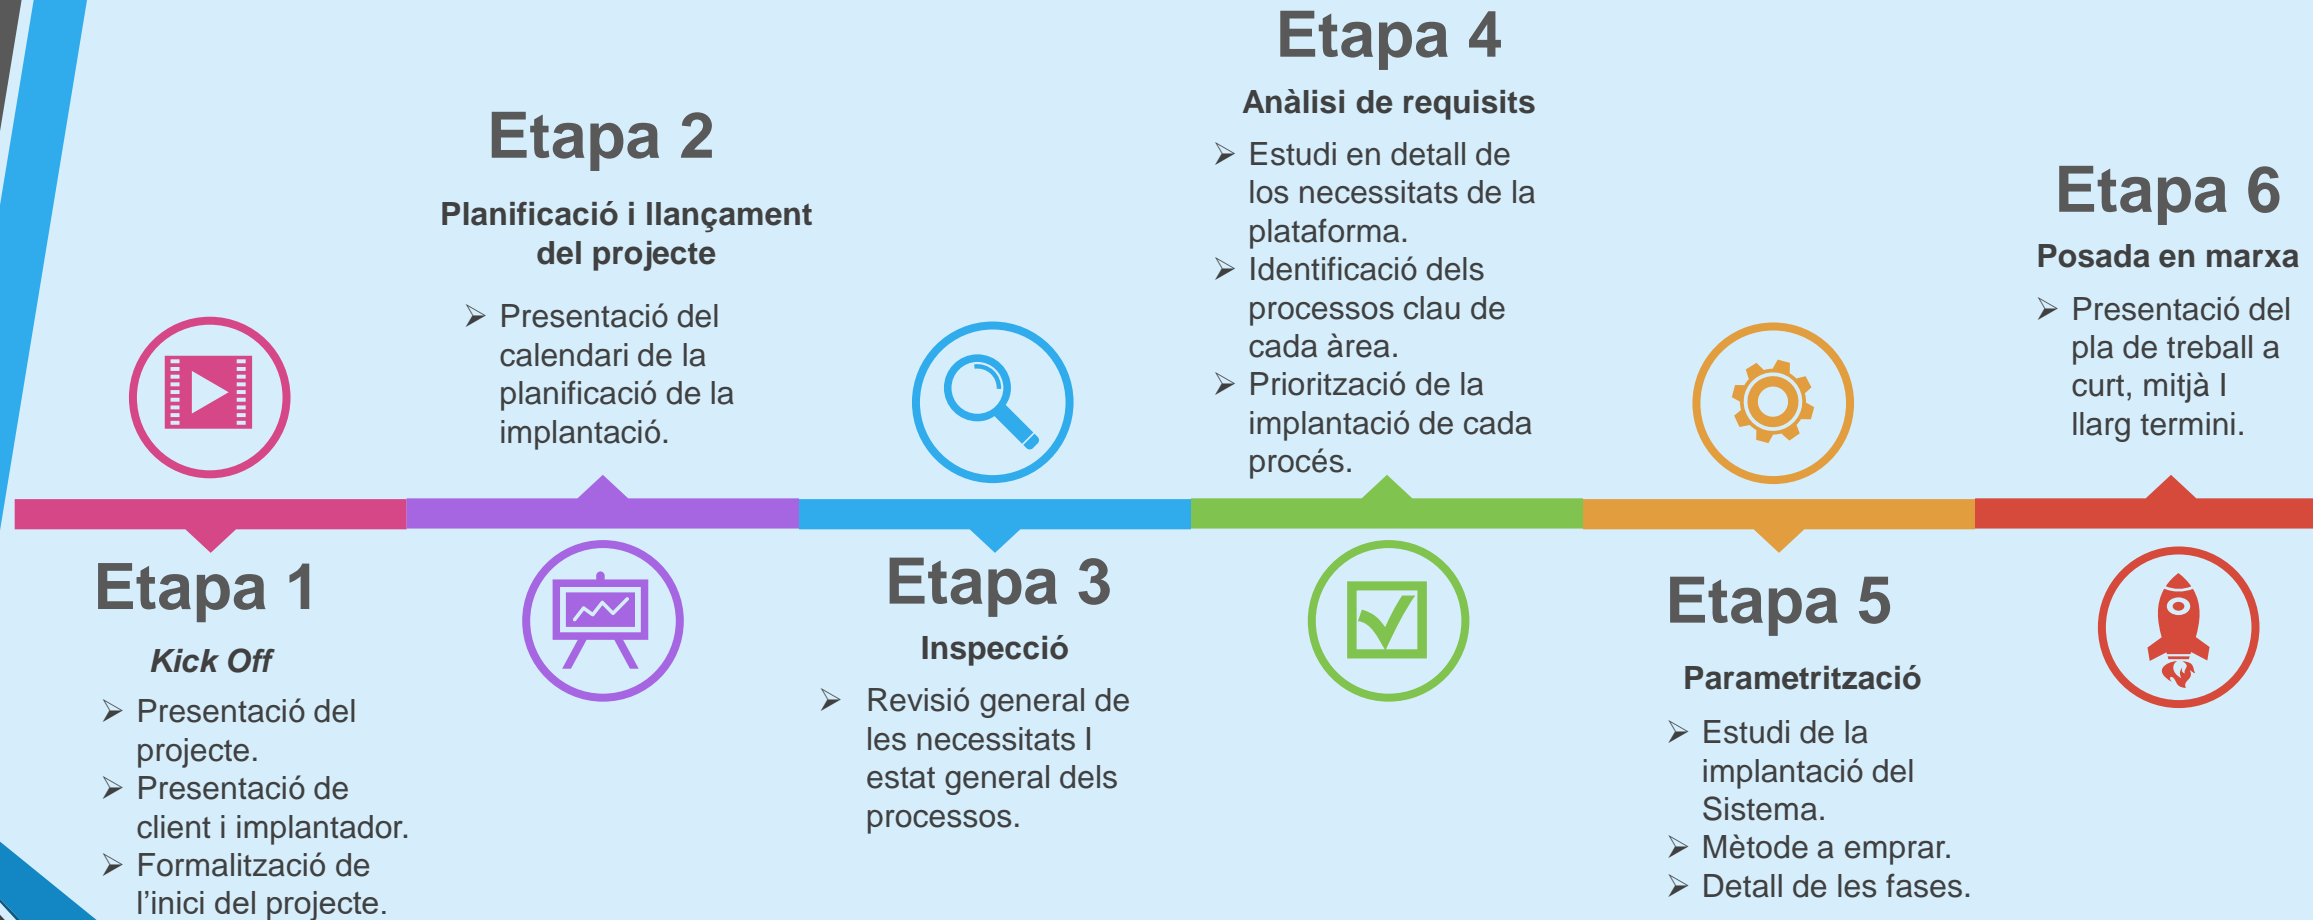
Etapa 4

Anàlisi de requisits

➢ Estudi en detall de los necessitats de la plataforma.
➢ Identificació dels processos clau de cada àrea.
➢ Priorització de la implantació de cada procés.

Etapa 2

Planificació i llançament del projecte

➢ Presentació del calendari de la planificació de la implantació.

Etapa 6

Posada en marxa

➢ Presentació del pla de treball a curt, mitjà I llarg termini.

Etapa 1

Kick Off

➢ Presentació del projecte.
➢ Presentació de client i implantador.
➢ Formalització de l'inici del projecte.

Etapa 3

Inspecció

➢ Revisió general de les necessitats I estat general dels processos.

Etapa 5

Parametrització

➢ Estudi de la implantació del Sistema.
➢ Mètode a emprar.
➢ Detall de les fases.